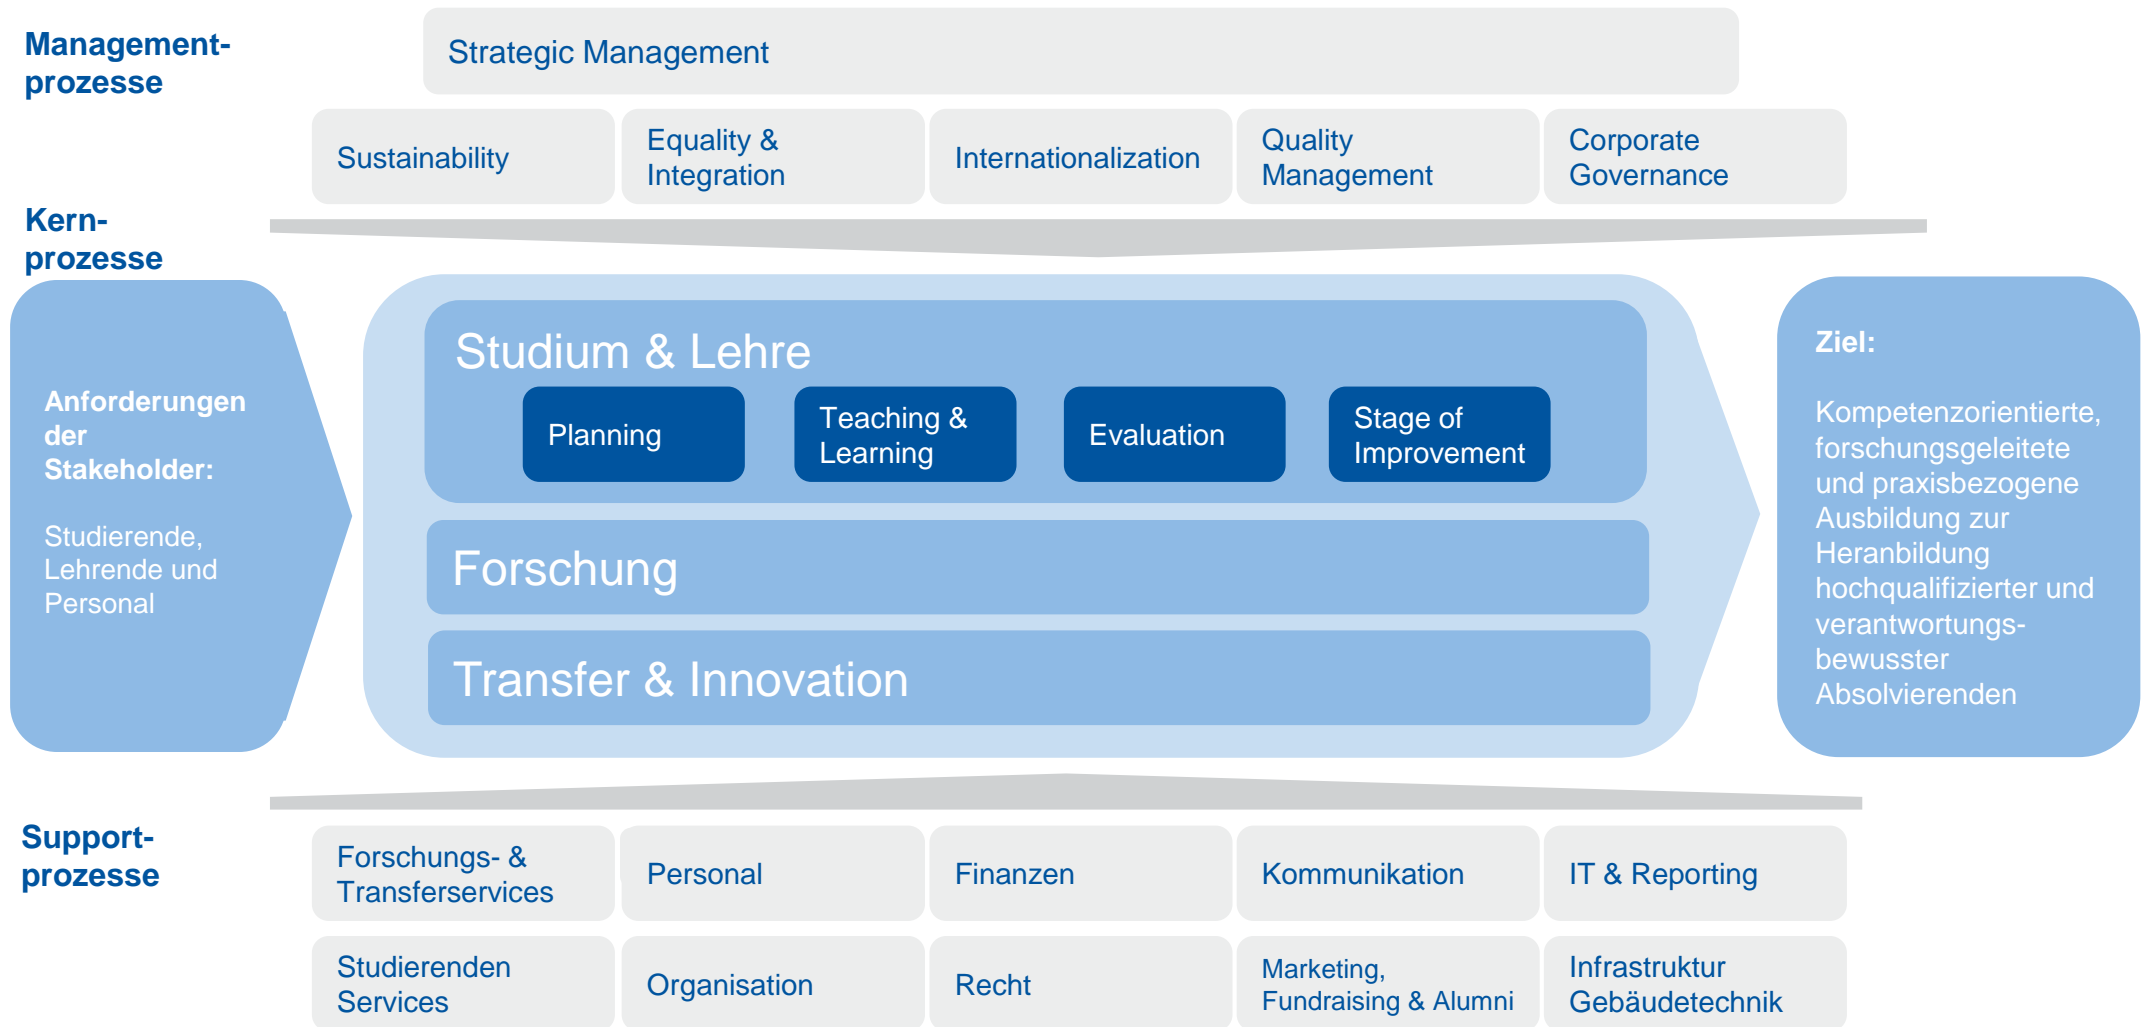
Managementprozesse

Strategic Management

Sustainability

Equality & Integration

Internationalization

Quality Management

Corporate Governance

Kernprozesse

Anforderungen der Stakeholder:

Studierende, Lehrende und Personal

Studium & Lehre

Planning

Teaching & Learning

Evaluation

Stage of Improvement

Forschung

Transfer & Innovation

Ziel:

Kompetenzorientierte, forschungsgeleitete und praxisbezogene Ausbildung zur Heranbildung hochqualifizierter und verantwortungsbewusster Absolvierenden

Supportprozesse

Forschungs- & Transferservices

Personal

Finanzen

Kommunikation

IT & Reporting

Studierenden Services

Organisation

Recht

Marketing, Fundraising & Alumni

Infrastruktur Gebäudetechnik